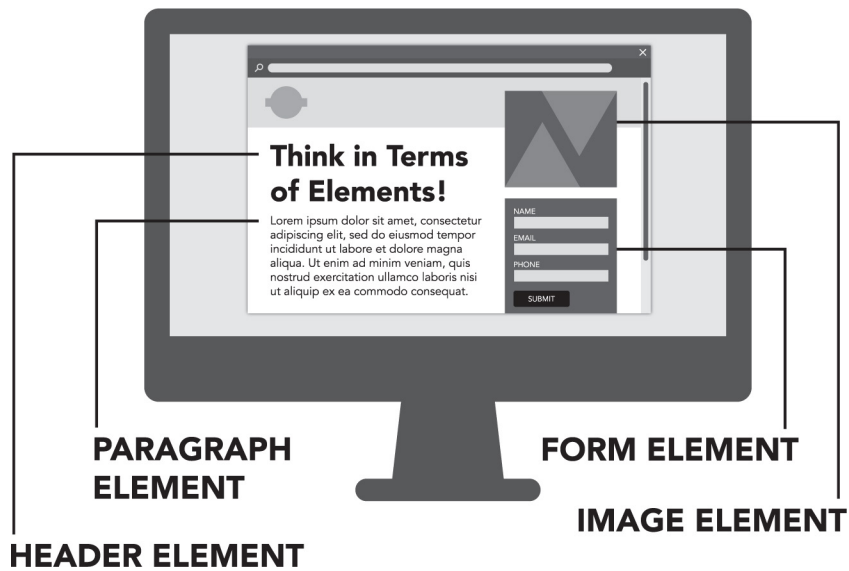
Think in Terms of Elements!

Lorem ipsum dolor sit amet, consectetur adipiscing elit, sed do eiusmod tempor incididunt ut labore et dolore magna aliqua. Ut enim ad minim veniam, quis nostrud exercitation ullamco laboris nisi ut aliquip ex ea commodo consequat.

NAME

EMAIL

PHONE

SUBMIT

PARAGRAPH ELEMENT

FORM ELEMENT

IMAGE ELEMENT

HEADER ELEMENT